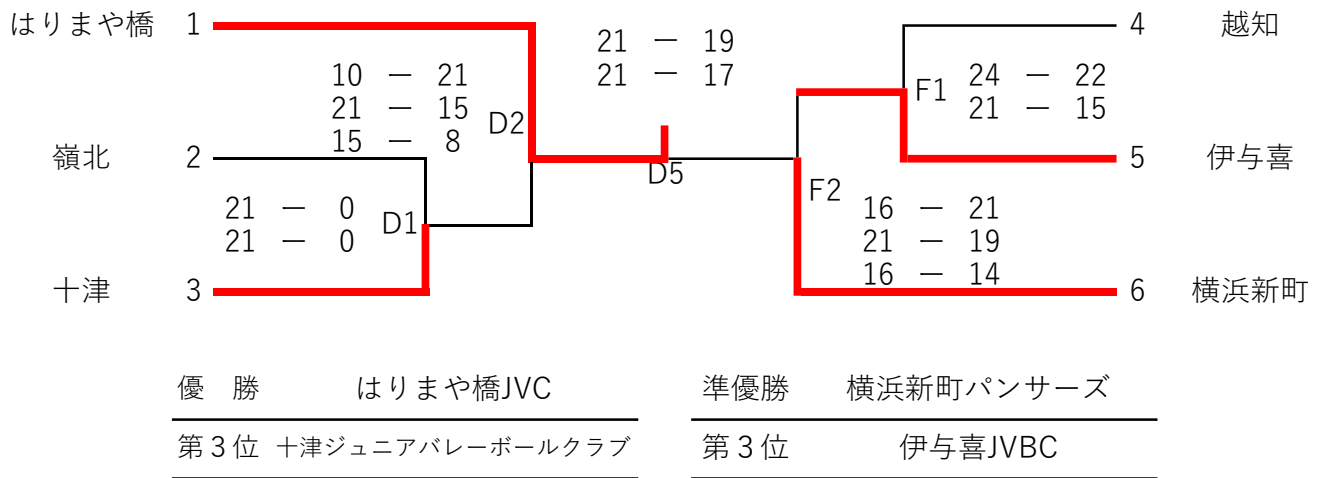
はりまや橋 1
嶺北 2
十津 3

10 ― 21
21 ― 15
15 ― 8
D2

21 ― 0
21 ― 0
D1

21 ― 19
21 ― 17
D5

4 越知
5 伊与喜
6 横浜新町

F1
24 ― 22
21 ― 15

F2
16 ― 21
21 ― 19
16 ― 14

優 勝 はりまや橋JVC
準優勝 横浜新町パンサーズ
第３位 十津ジュニアバレーボールクラブ
第３位 伊与喜JVBC